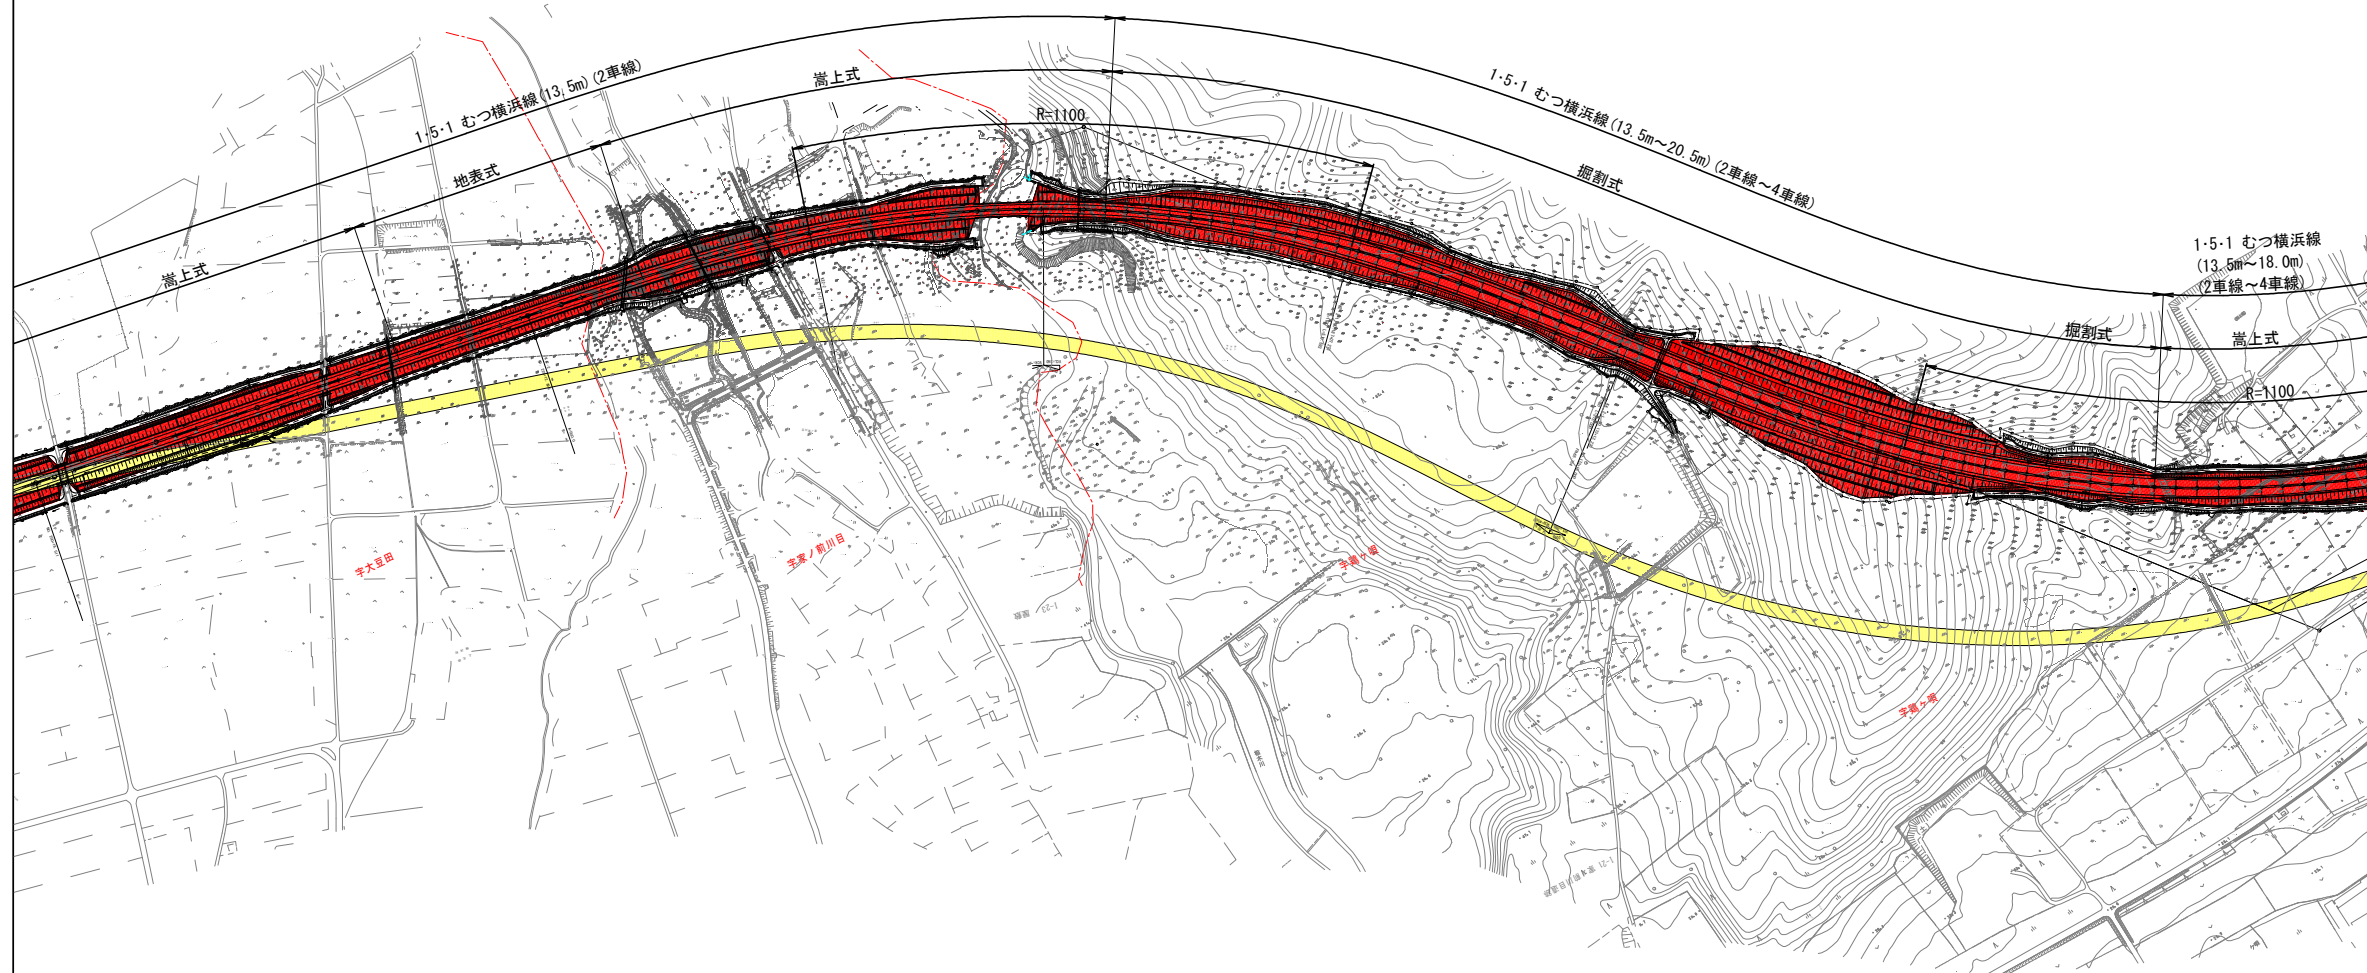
1·5·1 むつ横浜線(13.5m)(2車線)

嵩上式

地表式

嵩上式

R=1100

1·5·1 むつ横浜線(13.5m～20.5m)(2車線～4車線)

掘割式

1·5·1 むつ横浜線
(13.5m～18.0m)
(2車線～4車線)

掘割式

嵩上式

R=1100

字大豆田

字家ノ前川目

字鷹ヶ館

字鷹ヶ館